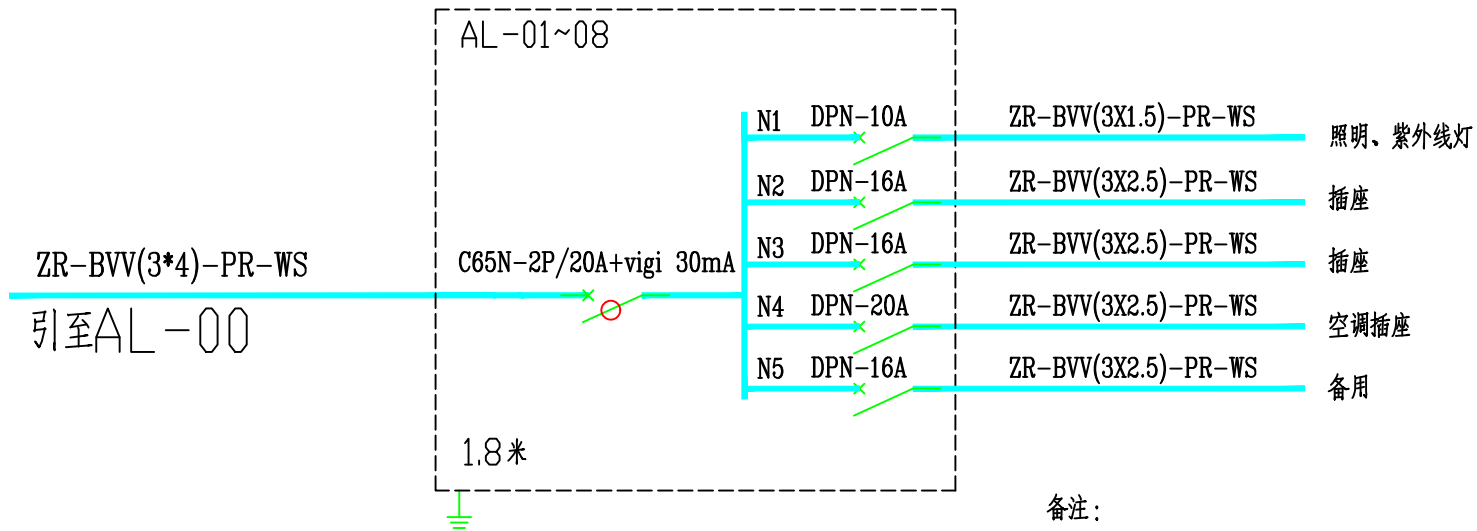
AL-01~08

ZR-BVV(3*4)-PR-WS

引至AL-00

C65N-2P/20A+vigi 30mA

N1 DPN-10A ZR-BVV(3X1.5)-PR-WS 照明、紫外线灯

N2 DPN-16A ZR-BVV(3X2.5)-PR-WS 插座

N3 DPN-16A ZR-BVV(3X2.5)-PR-WS 插座

N4 DPN-20A ZR-BVV(3X2.5)-PR-WS 空调插座

N5 DPN-16A ZR-BVV(3X2.5)-PR-WS 备用

1.8米

备注: